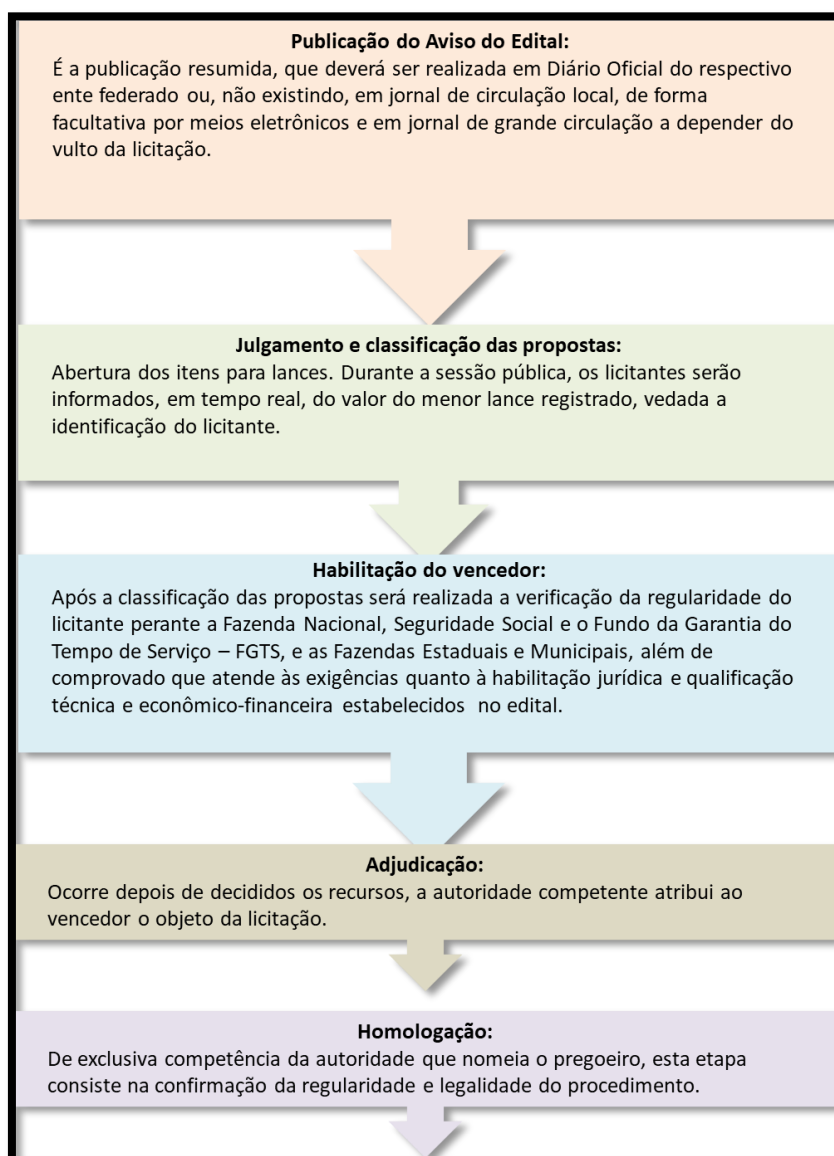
Publicação do Aviso do Edital:
É a publicação resumida, que deverá ser realizada em Diário Oficial do respectivo ente federado ou, não existindo, em jornal de circulação local, de forma facultativa por meios eletrônicos e em jornal de grande circulação a depender do vulto da licitação.

Julgamento e classificação das propostas:
Abertura dos itens para lances. Durante a sessão pública, os licitantes serão informados, em tempo real, do valor do menor lance registrado, vedada a identificação do licitante.

Habilitação do vencedor:
Após a classificação das propostas será realizada a verificação da regularidade do licitante perante a Fazenda Nacional, Seguridade Social e o Fundo da Garantia do Tempo de Serviço – FGTS, e as Fazendas Estaduais e Municipais, além de comprovado que atende às exigências quanto à habilitação jurídica e qualificação técnica e econômico-financeira estabelecidos no edital.

Adjudicação:
Ocorre depois de decididos os recursos, a autoridade competente atribui ao vencedor o objeto da licitação.

Homologação:
De exclusiva competência da autoridade que nomeia o pregoeiro, esta etapa consiste na confirmação da regularidade e legalidade do procedimento.